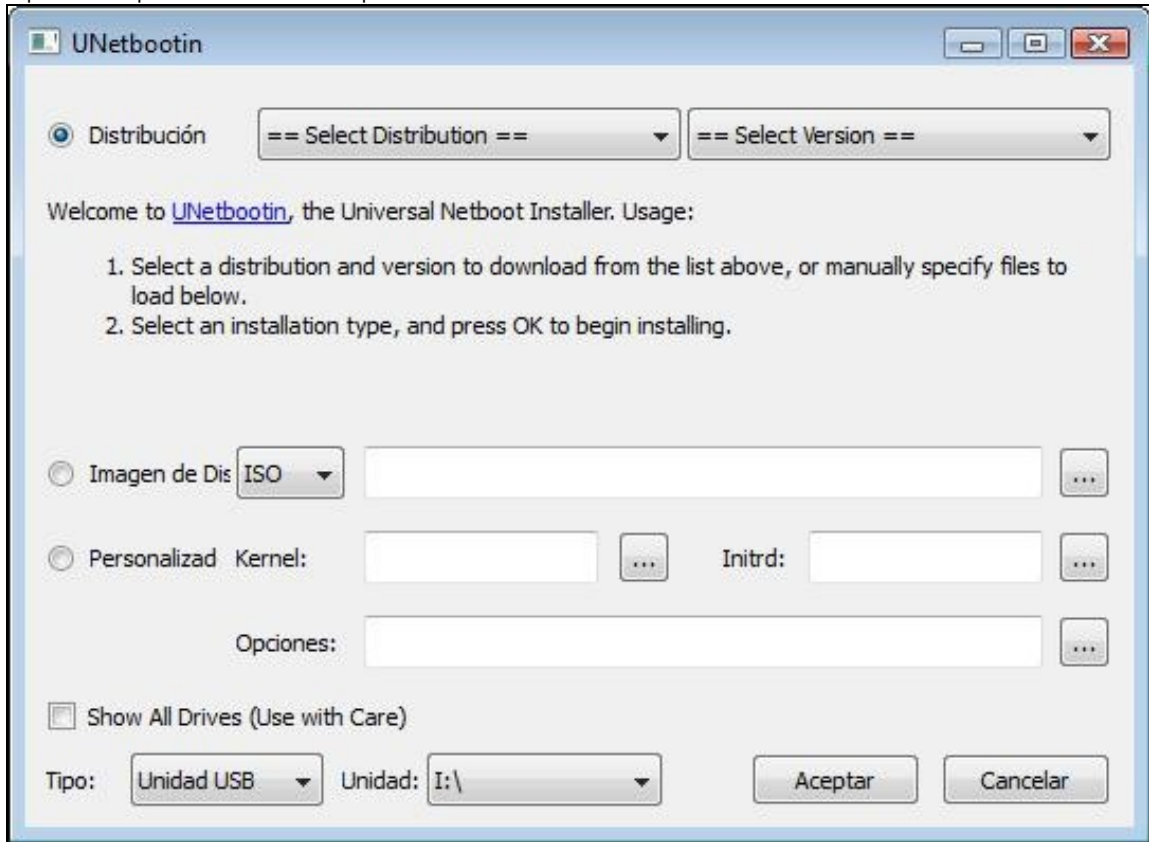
UNetbootin

Distribución == Select Distribution == == Select Version ==

Welcome to UNetbootin, the Universal Netboot Installer. Usage:

1. Select a distribution and version to download from the list above, or manually specify files to load below.
2. Select an installation type, and press OK to begin installing.

Imagen de Dis ISO ...

Personalizad Kernel: ... Initrd: ...

Opciones: ...

Show All Drives (Use with Care)

Tipo: Unidad USB Unidad: I:\ Aceptar Cancelar